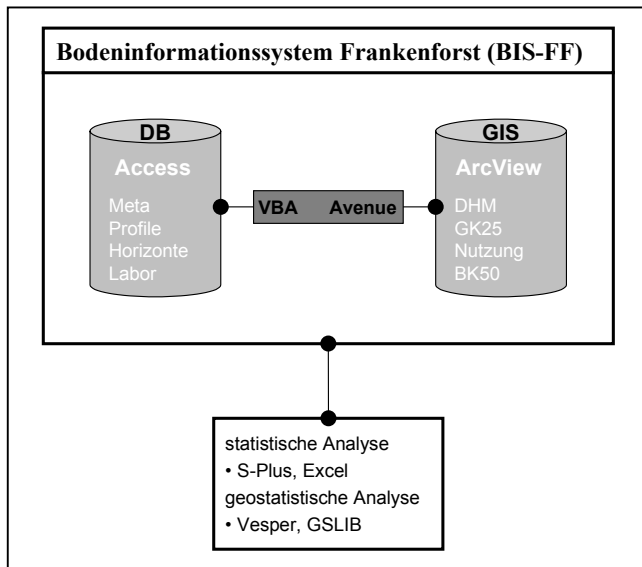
Bodeninformationssystem Frankenforst (BIS-FF)

DB
Access
Meta
Profile
Horizonte
Labor

VBA Avenue

GIS
ArcView
DHM
GK25
Nutzung
BK50

statistische Analyse
• S-Plus, Excel
geostatistische Analyse
• Vesper, GSLIB